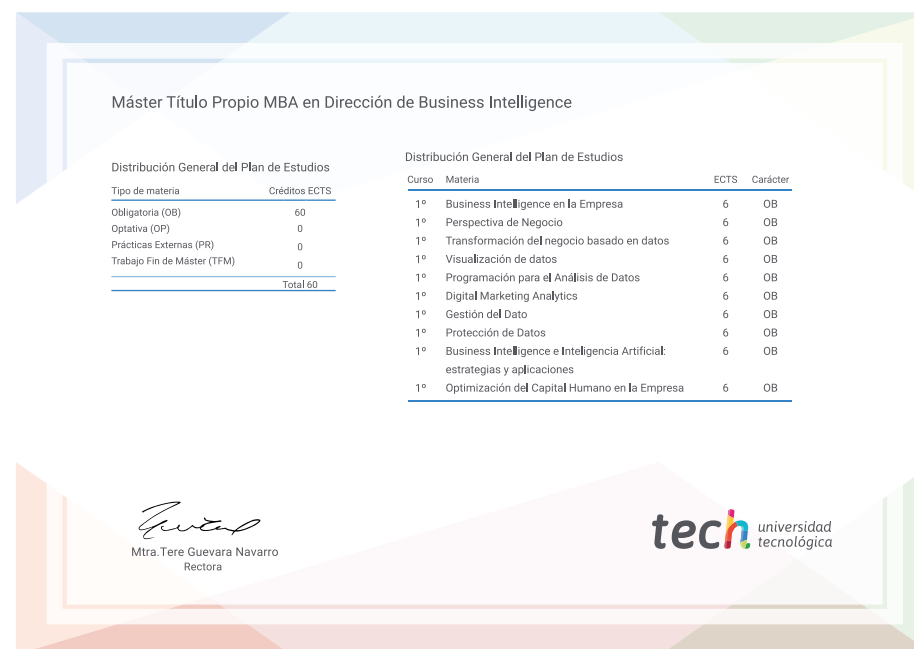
Máster Título Propio MBA en Dirección de Business Intelligence

Distribución General del Plan de Estudios

| Tipo de materia | Créditos ECTS |
|---|---|
| Obligatoria (OB) | 60 |
| Optativa (OP) | 0 |
| Prácticas Externas (PR) | 0 |
| Trabajo Fin de Máster (TFM) | 0 |
| | Total 60 |

Distribución General del Plan de Estudios

| Curso | Materia | ECTS | Carácter |
|---|---|---|---|
| 1º | Business Intelligence en la Empresa | 6 | OB |
| 1º | Perspectiva de Negocio | 6 | OB |
| 1º | Transformación del negocio basado en datos | 6 | OB |
| 1º | Visualización de datos | 6 | OB |
| 1º | Programación para el Análisis de Datos | 6 | OB |
| 1º | Digital Marketing Analytics | 6 | OB |
| 1º | Gestión del Dato | 6 | OB |
| 1º | Protección de Datos | 6 | OB |
| 1º | Business Intelligence e Inteligencia Artificial: estrategias y aplicaciones | 6 | OB |
| 1º | Optimización del Capital Humano en la Empresa | 6 | OB |

Mtra.Tere Guevara Navarro
Rectora

tech universidad tecnológica